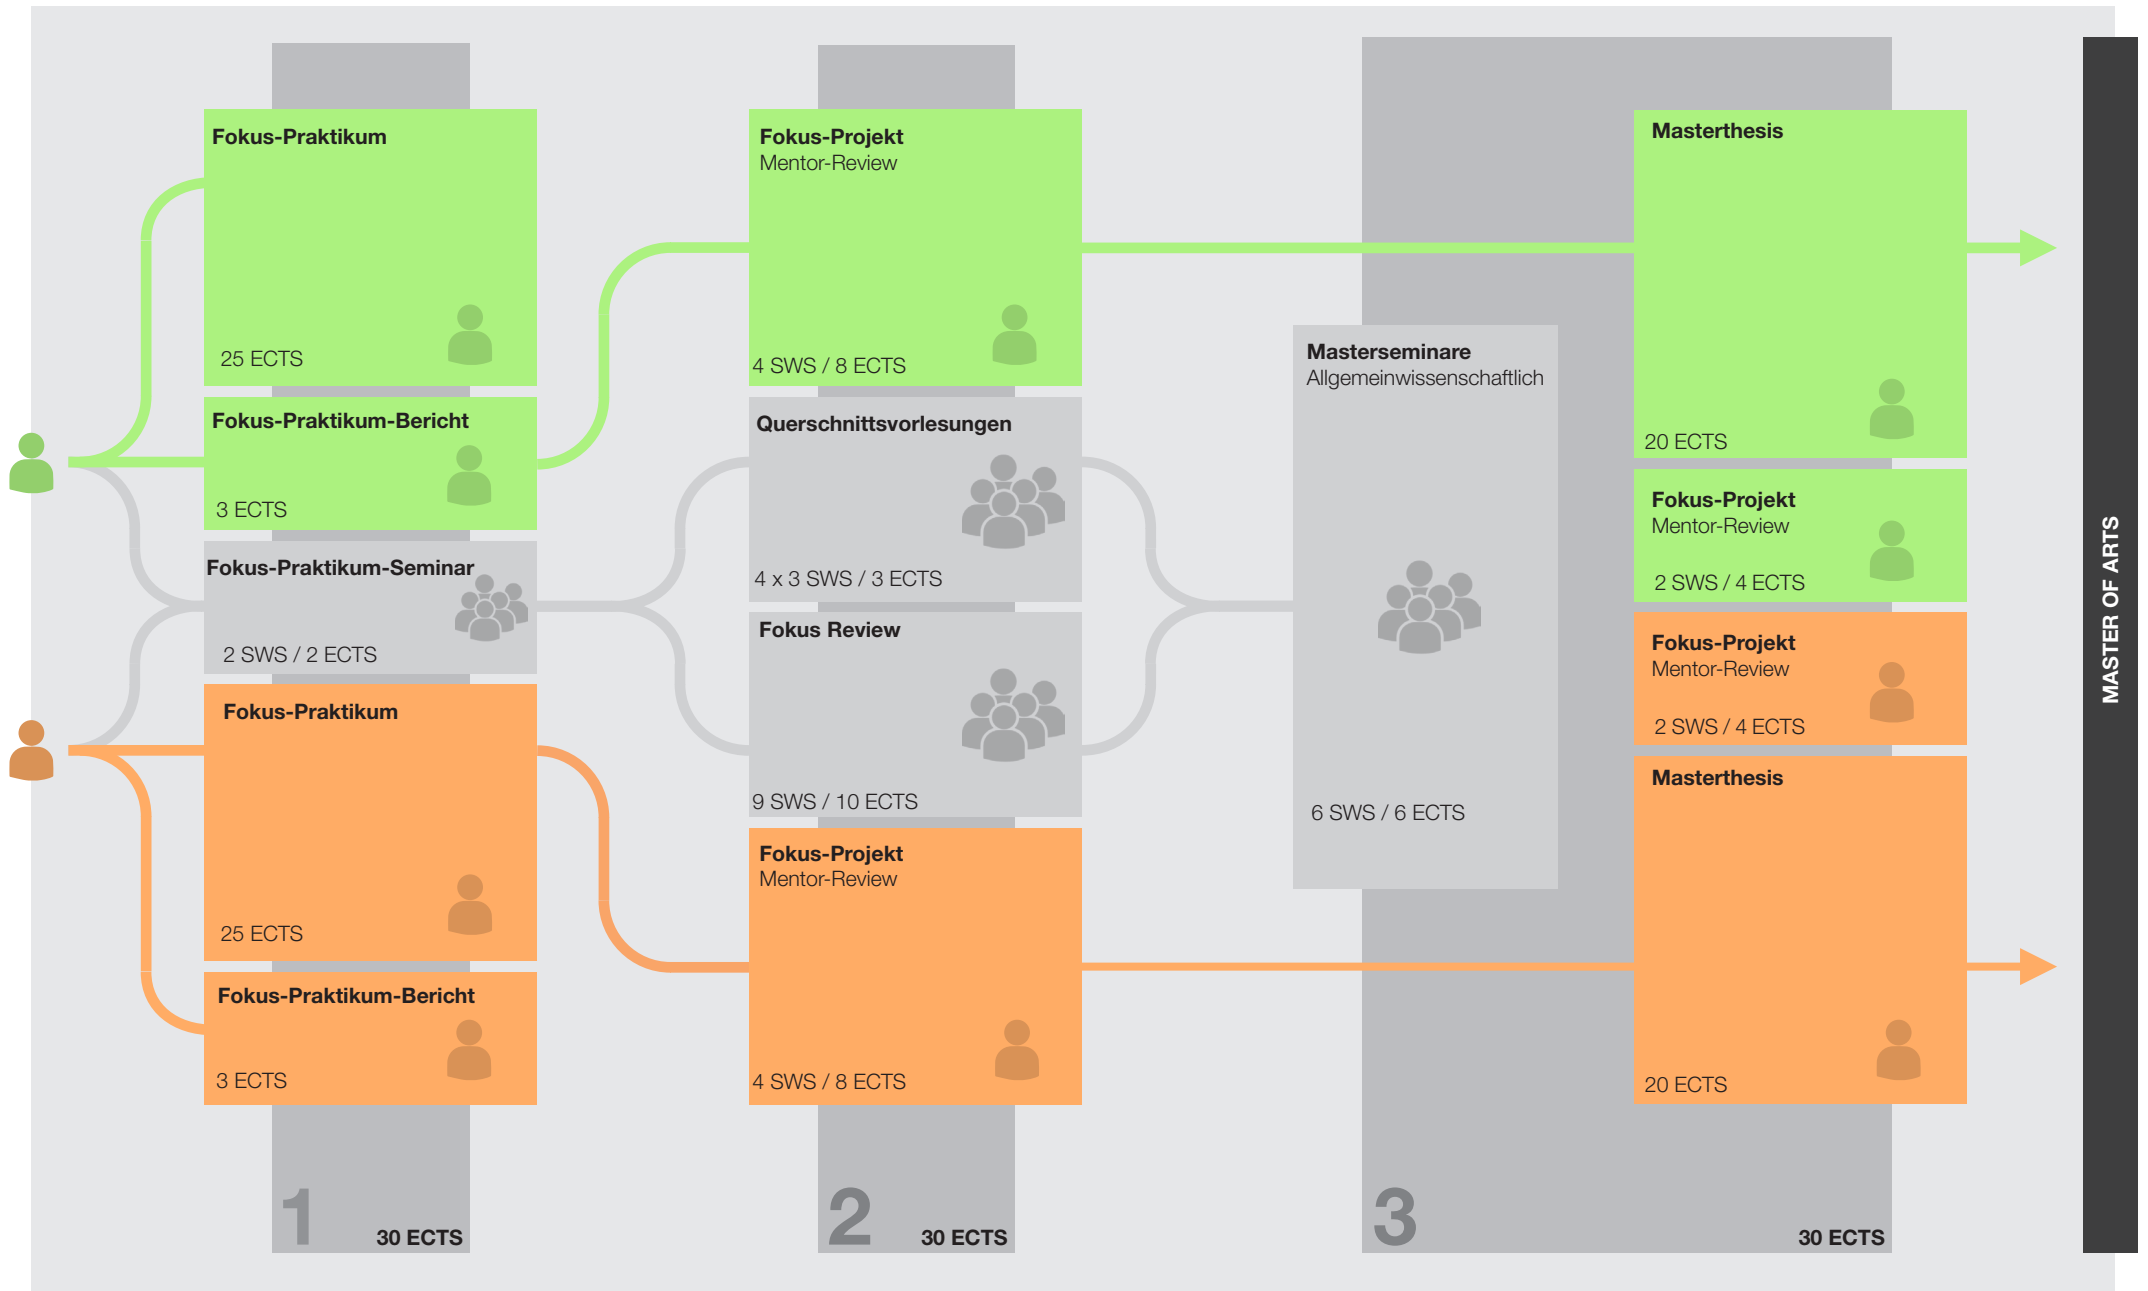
Fokus-Praktikum
25 ECTS

Fokus-Praktikum-Bericht
3 ECTS

Fokus-Praktikum-Seminar
2 SWS / 2 ECTS

Fokus-Praktikum
25 ECTS

Fokus-Praktikum-Bericht
3 ECTS

1 30 ECTS

Fokus-Projekt
Mentor-Review
4 SWS / 8 ECTS

Querschnittsvorlesungen
4 x 3 SWS / 3 ECTS

Fokus Review
9 SWS / 10 ECTS

Fokus-Projekt
Mentor-Review
4 SWS / 8 ECTS

2 30 ECTS

Masterseminare
Allgemeinwissenschaftlich
6 SWS / 6 ECTS

Masterthesis
20 ECTS

Fokus-Projekt
Mentor-Review
2 SWS / 4 ECTS

Fokus-Projekt
Mentor-Review
2 SWS / 4 ECTS

Masterthesis
20 ECTS

3 30 ECTS

MASTER OF ARTS